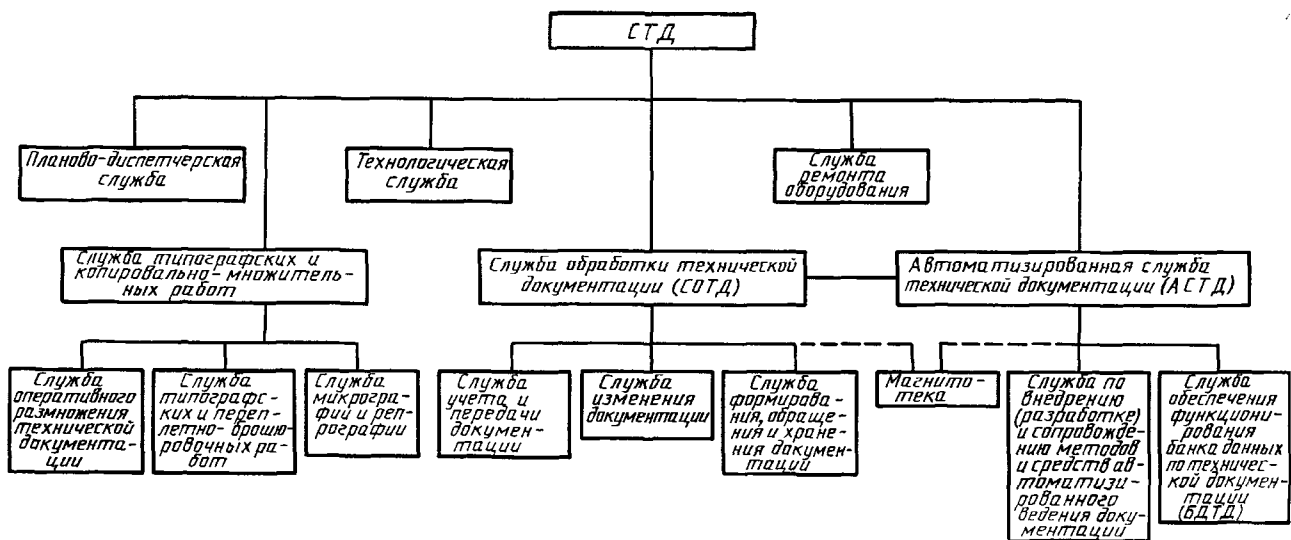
СТД

Планово-диспетчерская служба

Технологическая служба

Служба ремонта оборудования

Служба типографских и копировально-множительных работ

Служба обработки технической документации (СОТД)

Автоматизированная служба технической документации (АСТД)

Служба оперативного размножения технической документации

Служба типографских и переплетно-брошюровочных работ

Служба микрографии и репрографии

Служба учета и передачи документации

Служба изменения документации

Служба формирования, обращения и хранения документаций

Магнитотека

Служба по внедрению (разработке) и сопровождению методов и средств автоматизированного ведения документации

Служба обеспечения функционирования банка данных по технической документации (БДТД)